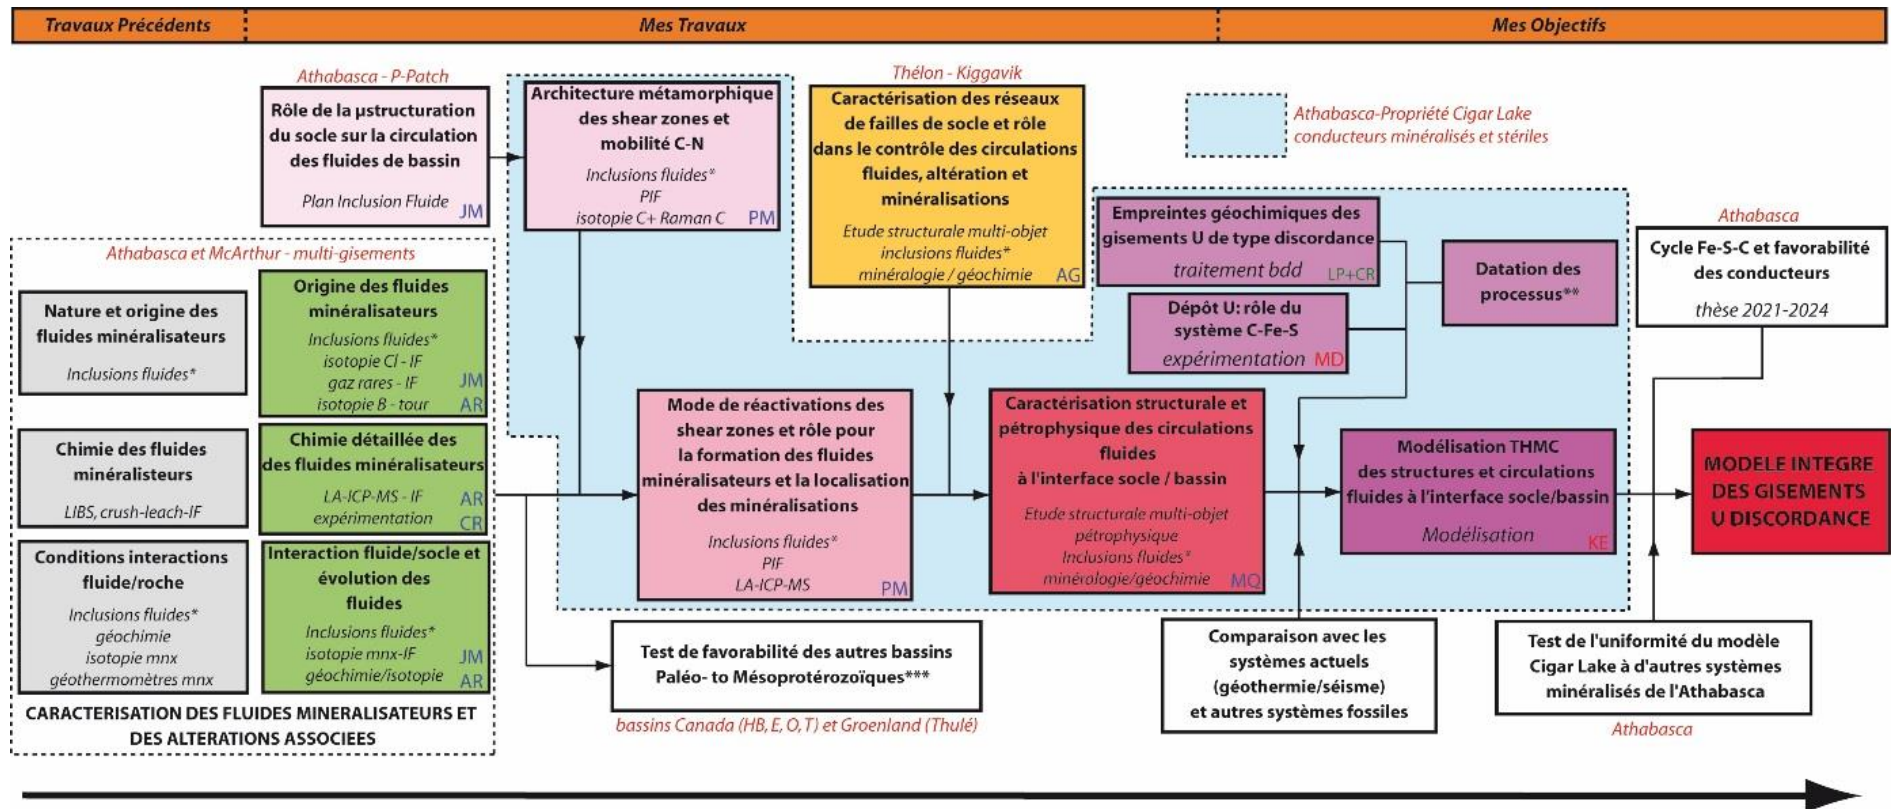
Travaux Précédents | Mes Travaux | Mes Objectifs

Athabasca - P-Patch

Rôle de la μstructuration du socle sur la circulation des fluides de bassin

Plan Inclusion Fluide JM

Architecture métamorphique des shear zones et mobilité C-N

Inclusions fluides*
PIF
isotopie C+ Raman C PM

Thélon - Kiggavik

Caractérisation des réseaux de failles de socle et rôle dans le contrôle des circulations fluides, altération et minéralisations

Etude structurale multi-objet
inclusions fluides*
minéralogie / géochimie AG

Athabasca-Propriété Cigar Lake conducteurs minéralisés et stériles

Empreintes géochimiques des gisements U de type discordance

traitement bdd LP+CR

Datation des processus**

Dépôt U: rôle du système C-Fe-S

expérimentation MD

Athabasca

Cycle Fe-S-C et favorabilité des conducteurs

thèse 2021-2024

Athabasca et McArthur - multi-gisements

Nature et origine des fluides minéralisateurs

Inclusions fluides*

Origine des fluides minéralisateurs

Inclusions fluides*
isotopie Cl - IF
gaz rares - IF JM
isotopie B - tour AR

Chimie des fluides minéralisteurs

LIBS, crush-leach-IF

Chimie détaillée des des fluides minéralisateurs

LA-ICP-MS - IF AR
expérimentation CR

Conditions interactions fluide/roche

Inclusions fluides*
géochimie
isotopie mnx
géothermomètres mnx

Interaction fluide/socle et évolution des fluides

Inclusions fluides*
isotopie mnx-IF JM
géochimie/isotopie AR

CARACTERISATION DES FLUIDES MINERALISATEURS ET DES ALTERATIONS ASSOCIEES

Mode de réactivations des shear zones et rôle pour la formation des fluides minéralisateurs et la localisation des minéralisations

Inclusions fluides*
PIF
LA-ICP-MS PM

Caractérisation structurale et pétrophysique des circulations fluides à l'interface socle / bassin

Etude structurale multi-objet
pétrophysique
Inclusions fluides*
minérologie/géochimie MQ

Modélisation THMC des structures et circulations fluides à l'interface socle/bassin

Modélisation KE

MODELE INTEGRE DES GISEMENTS U DISCORDANCE

Test de favorabilité des autres bassins Paléo- to Mésoprotérozoïques***

bassins Canada (HB, E, O, T) et Groenland (Thulé)

Comparaison avec les systèmes actuels (géothermie/séisme) et autres systèmes fossiles

Test de l'uniformité du modèle Cigar Lake à d'autres systèmes minéralisés de l'Athabasca

Athabasca